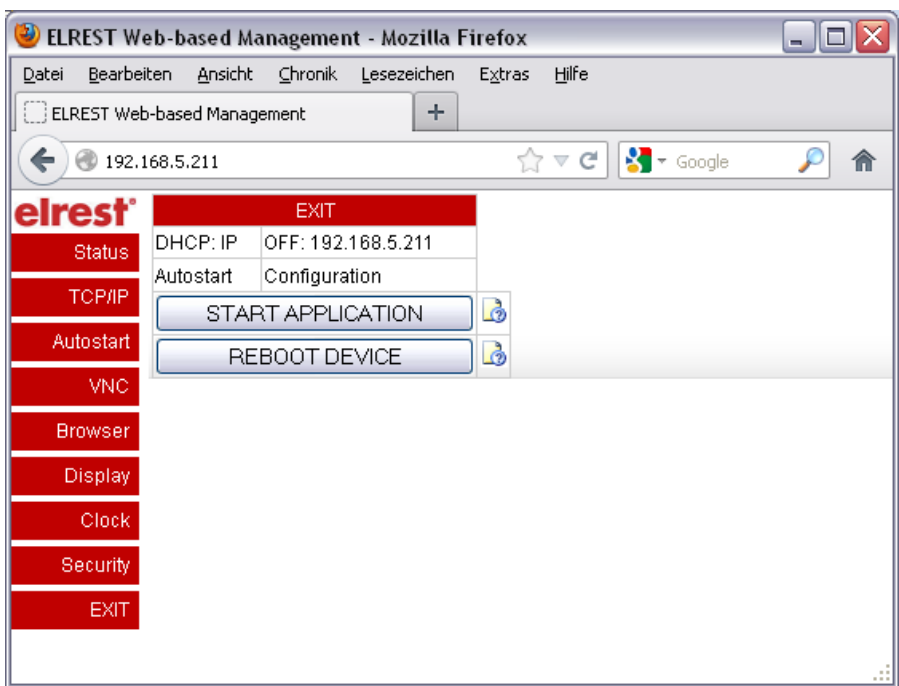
ELREST Web-based Management - Mozilla Firefox

Datei Bearbeiten Ansicht Chronik Lesezeichen Extras Hilfe

ELREST Web-based Management +

192.168.5.211

Google

elrest

Status
TCP/IP
Autostart
VNC
Browser
Display
Clock
Security
EXIT

| EXIT | |
|---|---|
| DHCP: IP | OFF: 192.168.5.211 |
| Autostart | Configuration |

START APPLICATION

REBOOT DEVICE